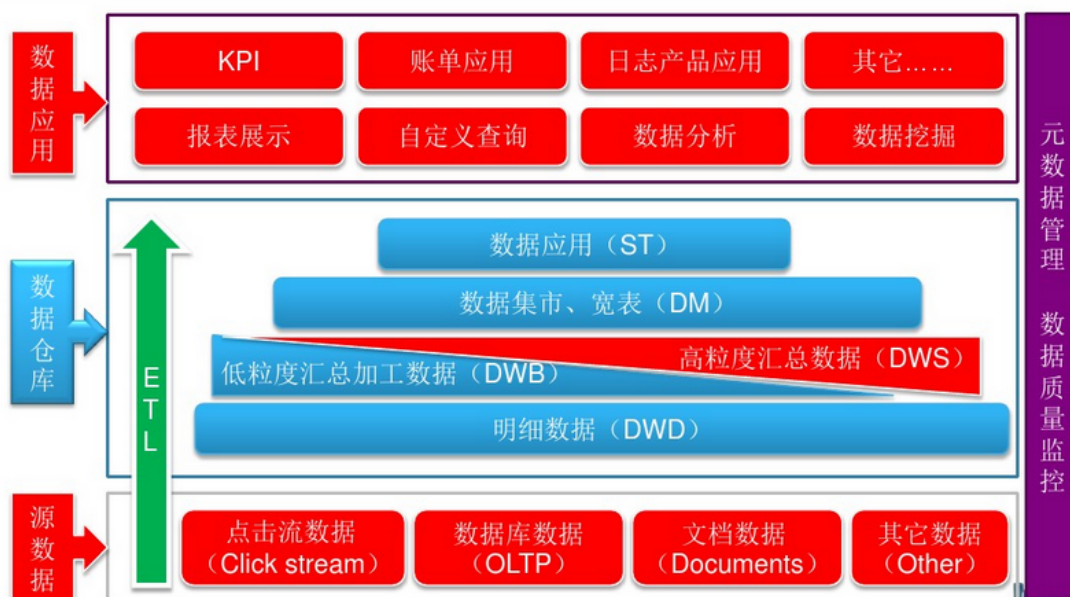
数据应用

KPI

账单应用

日志产品应用

其它……

报表展示

自定义查询

数据分析

数据挖掘

元数据管理

数据质量监控

数据仓库

ETL

数据应用（ST）

数据集市、宽表（DM）

高粒度汇总数据（DWS）

低粒度汇总加工数据（DWB）

明细数据（DWD）

源数据

点击流数据（Click stream）

数据库数据（OLTP）

文档数据（Documents）

其它数据（Other）